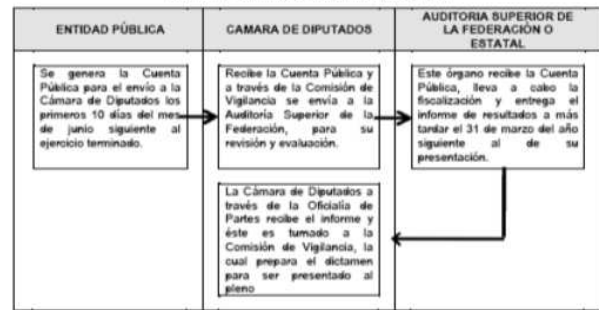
ENTIDAD PÚBLICA

CAMARA DE DIPUTADOS

AUDITORIA SUPERIOR DE LA FEDERACIÓN O ESTATAL

Se genera la Cuenta Pública para el envío a la Cámara de Diputados los primeros 10 días del mes de junio siguiente al ejercicio terminado.

Recibe la Cuenta Pública y a través de la Comisión de Vigilancia se envía a la Auditoria Superior de la Federación, para su revisión y evaluación.

Este órgano recibe la Cuenta Pública, lleva a cabo la fiscalización y entrega el informe de resultados a más tardar el 31 de marzo del año siguiente al de su presentación.

La Cámara de Diputados a través de la Oficialía de Partes recibe el informe y éste es turnado a la Comisión de Vigilancia, la cual prepara el dictamen para ser presentado al pleno